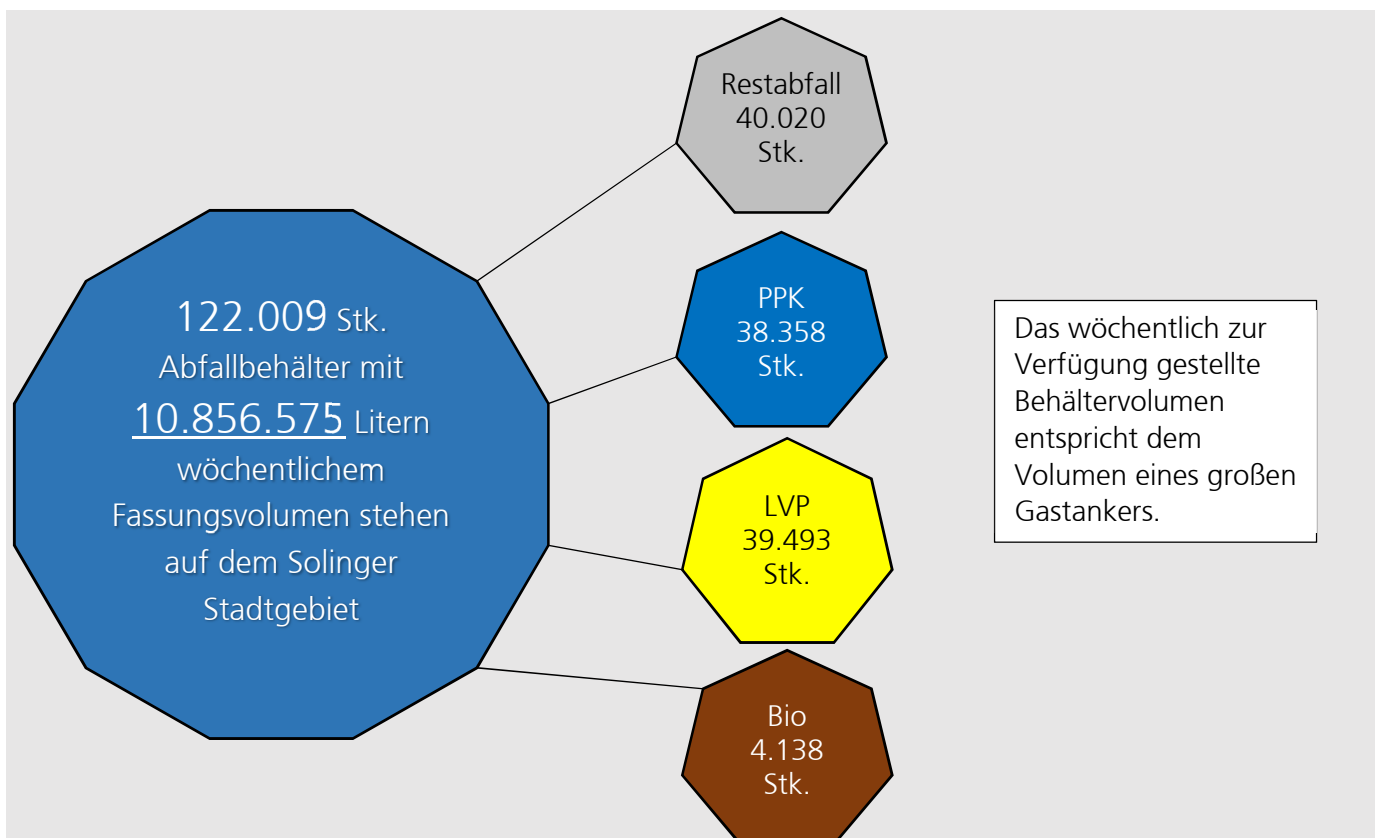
122.009 Stk. Abfallbehälter mit 10.856.575 Litern wöchentlichem Fassungsvolumen stehen auf dem Solinger Stadtgebiet

Restabfall 40.020 Stk.

PPK 38.358 Stk.

LVP 39.493 Stk.

Bio 4.138 Stk.

Das wöchentlich zur Verfügung gestellte Behältervolumen entspricht dem Volumen eines großen Gastankers.